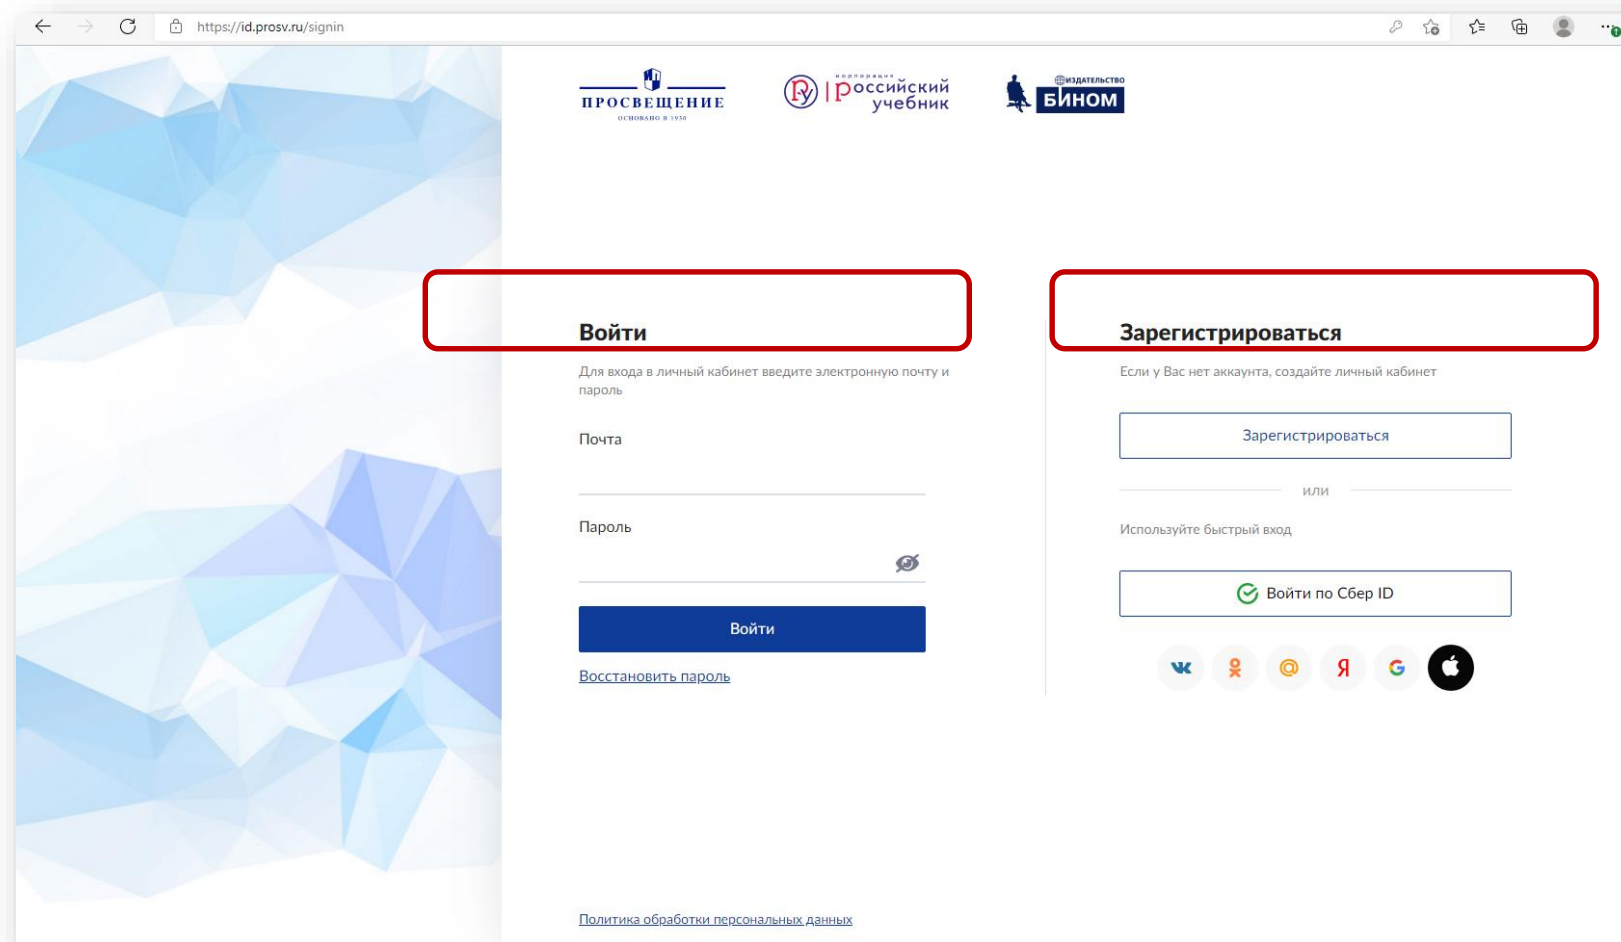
https://id.prosv.ru/signin

ПРОСВЕЩЕНИЕ
ОСНОВАНО В 1930

корпорация
российский учебник

издательство
БИНОМ

Войти

Для входа в личный кабинет введите электронную почту и пароль

Почта

Пароль

Войти

Восстановить пароль

Зарегистрироваться

Если у Вас нет аккаунта, создайте личный кабинет

Зарегистрироваться

или

Используйте быстрый вход

Войти по Сбер ID

Я

G

Политика обработки персональных данных